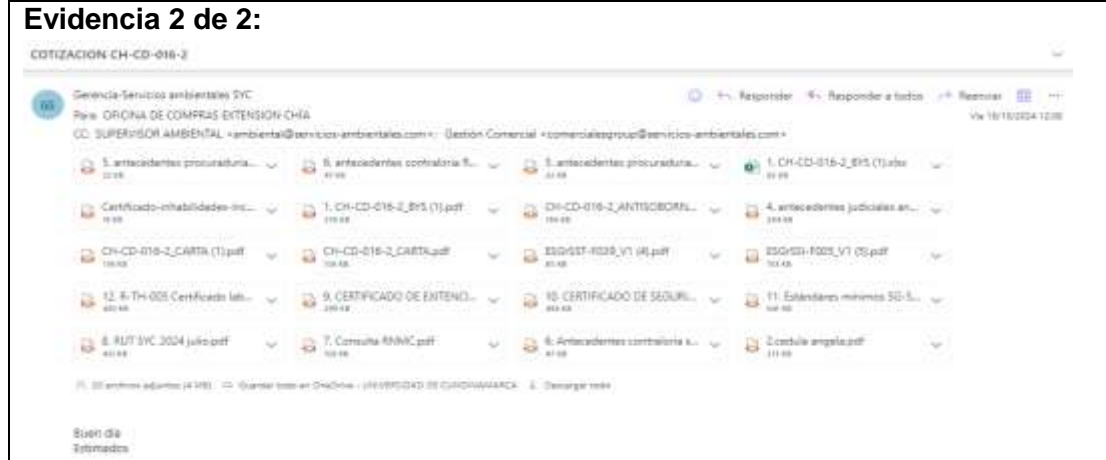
Evidencia 2 de 2:

COTIZACION CH-CD-016-2

GS

Gerencia-Servicios ambientales SYC

Para: OFICINA DE COMPRAS EXTENSION CHIA

CC: SUPERVISOR AMBIENTAL <ambiental@servicios-ambientales.com>; Gestión Comercial <comercialesgroup@servicios-ambientales.com>

Responder Responder a todos Reenviar

Vie 18/10/2024 12:08

5. antecedentes procuraduria...

6. antecedentes contraloria R...

5. antecedentes procuraduria...

1. CH-CD-016-2_BYS (1).xlsx

Certificado-inhabilidades-inc...

1. CH-CD-016-2_BYS (1).pdf

CH-CD-016-2_ANTISOBORN...

4. antecedentes judiciales an...

CH-CD-016-2_CARTA (1).pdf

CH-CD-016-2_CARTA.pdf

ESG/SST-F039_V1 (4).pdf

ESG/SST-F005_V1 (5).pdf

12. R-TH-005 Certificado lab...

9. CERTIFICADO DE EXTENCI...

10. CERTIFICADO DE SEGURI...

11. Estándares mínimos SG-S...

8. RUT SYC 2024 julio.pdf

7. Consulta RNMC.pdf

6. Antecedentes contraloria s...

2.cedula angela.pdf

20 archivos adjuntos (4 MB) Guardar todo en OneDrive - UNIVERSIDAD DE CUNDINAMARCA Descargar todo

Buen día
Estimados